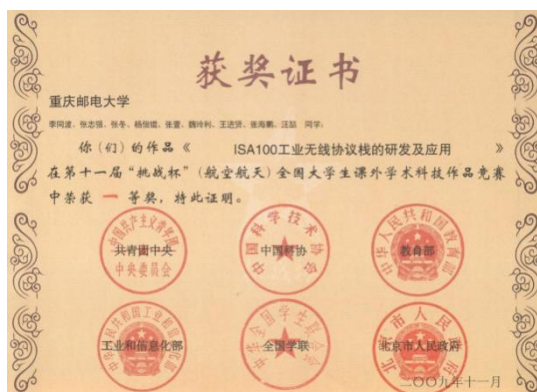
获奖证书

重庆邮电大学

李同波、张志强、张冬、杨刘儒、张蕾、魏玲利、王进贤、张海鹏、汪励 同学：

你（们）的作品《 ISA100工业无线协议栈的研发及应用 》在第十一届"挑战杯"（航空航天）全国大学生课外学术科技作品竞赛中荣获 一 等奖，特此证明。

共青团中央

中国科协

教育部

工业和信息化部

全国学联

北京市人民政府

二〇〇九年十一月